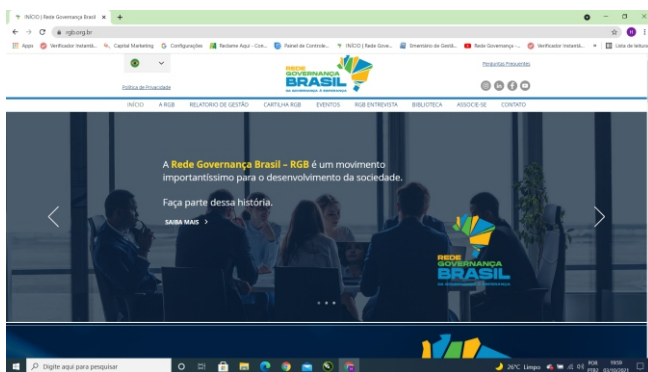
INÍCIO | Rede Governança Brasil ×
rgb.org.br
Apps Verificador Instantâ... Capital Marketing Configurações Reclame Aqui - Con... Painel de Controle... INÍCIO | Rede Gove... Emendário de Gestã... Rede Governança -... Verificador Instantâ... Lista de leitura

Política de Privacidade
REDE GOVERNANÇA BRASIL
Perguntas Frequentes

INÍCIO A RGB RELATÓRIO DE GESTÃO CARTILHA RGB EVENTOS RGB ENTREVISTA BIBLIOTECA ASSOCIE-SE CONTATO

A Rede Governança Brasil – RGB é um movimento importantíssimo para o desenvolvimento da sociedade.

Faça parte dessa história.

SAIBA MAIS >

REDE GOVERNANÇA BRASIL

Digite aqui para pesquisar
26°C Limpo POR PTB2 19:09 02/10/2021